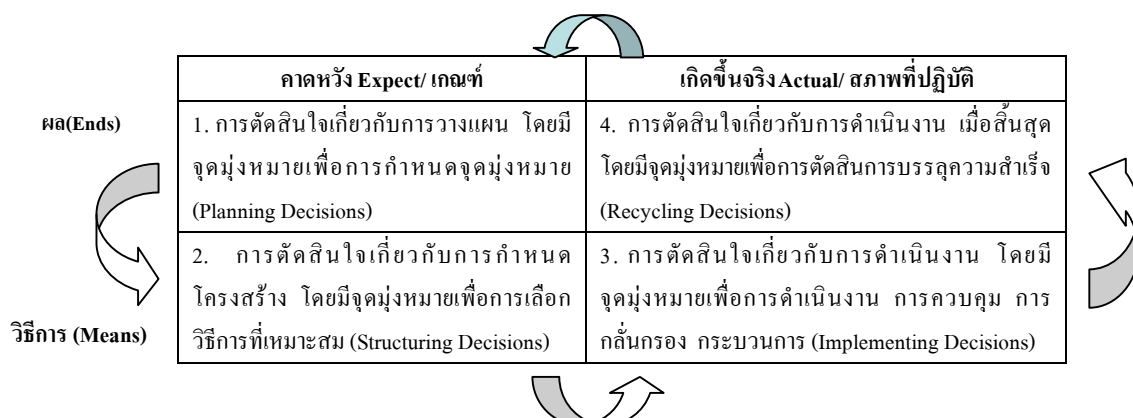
ผล(Ends)

วิธีการ (Means)

| คาดหวัง Expect/ เกณฑ์ | เกิดขึ้นจริง Actual/ สภาพที่ปฏิบัติ |
|---|---|
| 1. การตัดสินใจเกี่ยวกับการวางแผน โดยมีจุดมุ่งหมายเพื่อการกำหนดจุดมุ่งหมาย (Planning Decisions) | 4. การตัดสินใจเกี่ยวกับการดำเนินงาน เมื่อสิ้นสุด โดยมีจุดมุ่งหมายเพื่อการตัดสินการบรรลุความสำเร็จ (Recycling Decisions) |
| 2. การตัดสินใจเกี่ยวกับการกำหนดโครงสร้าง โดยมีจุดมุ่งหมายเพื่อการเลือกวิธีการที่เหมาะสม (Structuring Decisions) | 3. การตัดสินใจเกี่ยวกับการดำเนินงาน โดยมีจุดมุ่งหมายเพื่อการดำเนินงาน การควบคุม การกลั่นกรอง กระบวนการ (Implementing Decisions) |